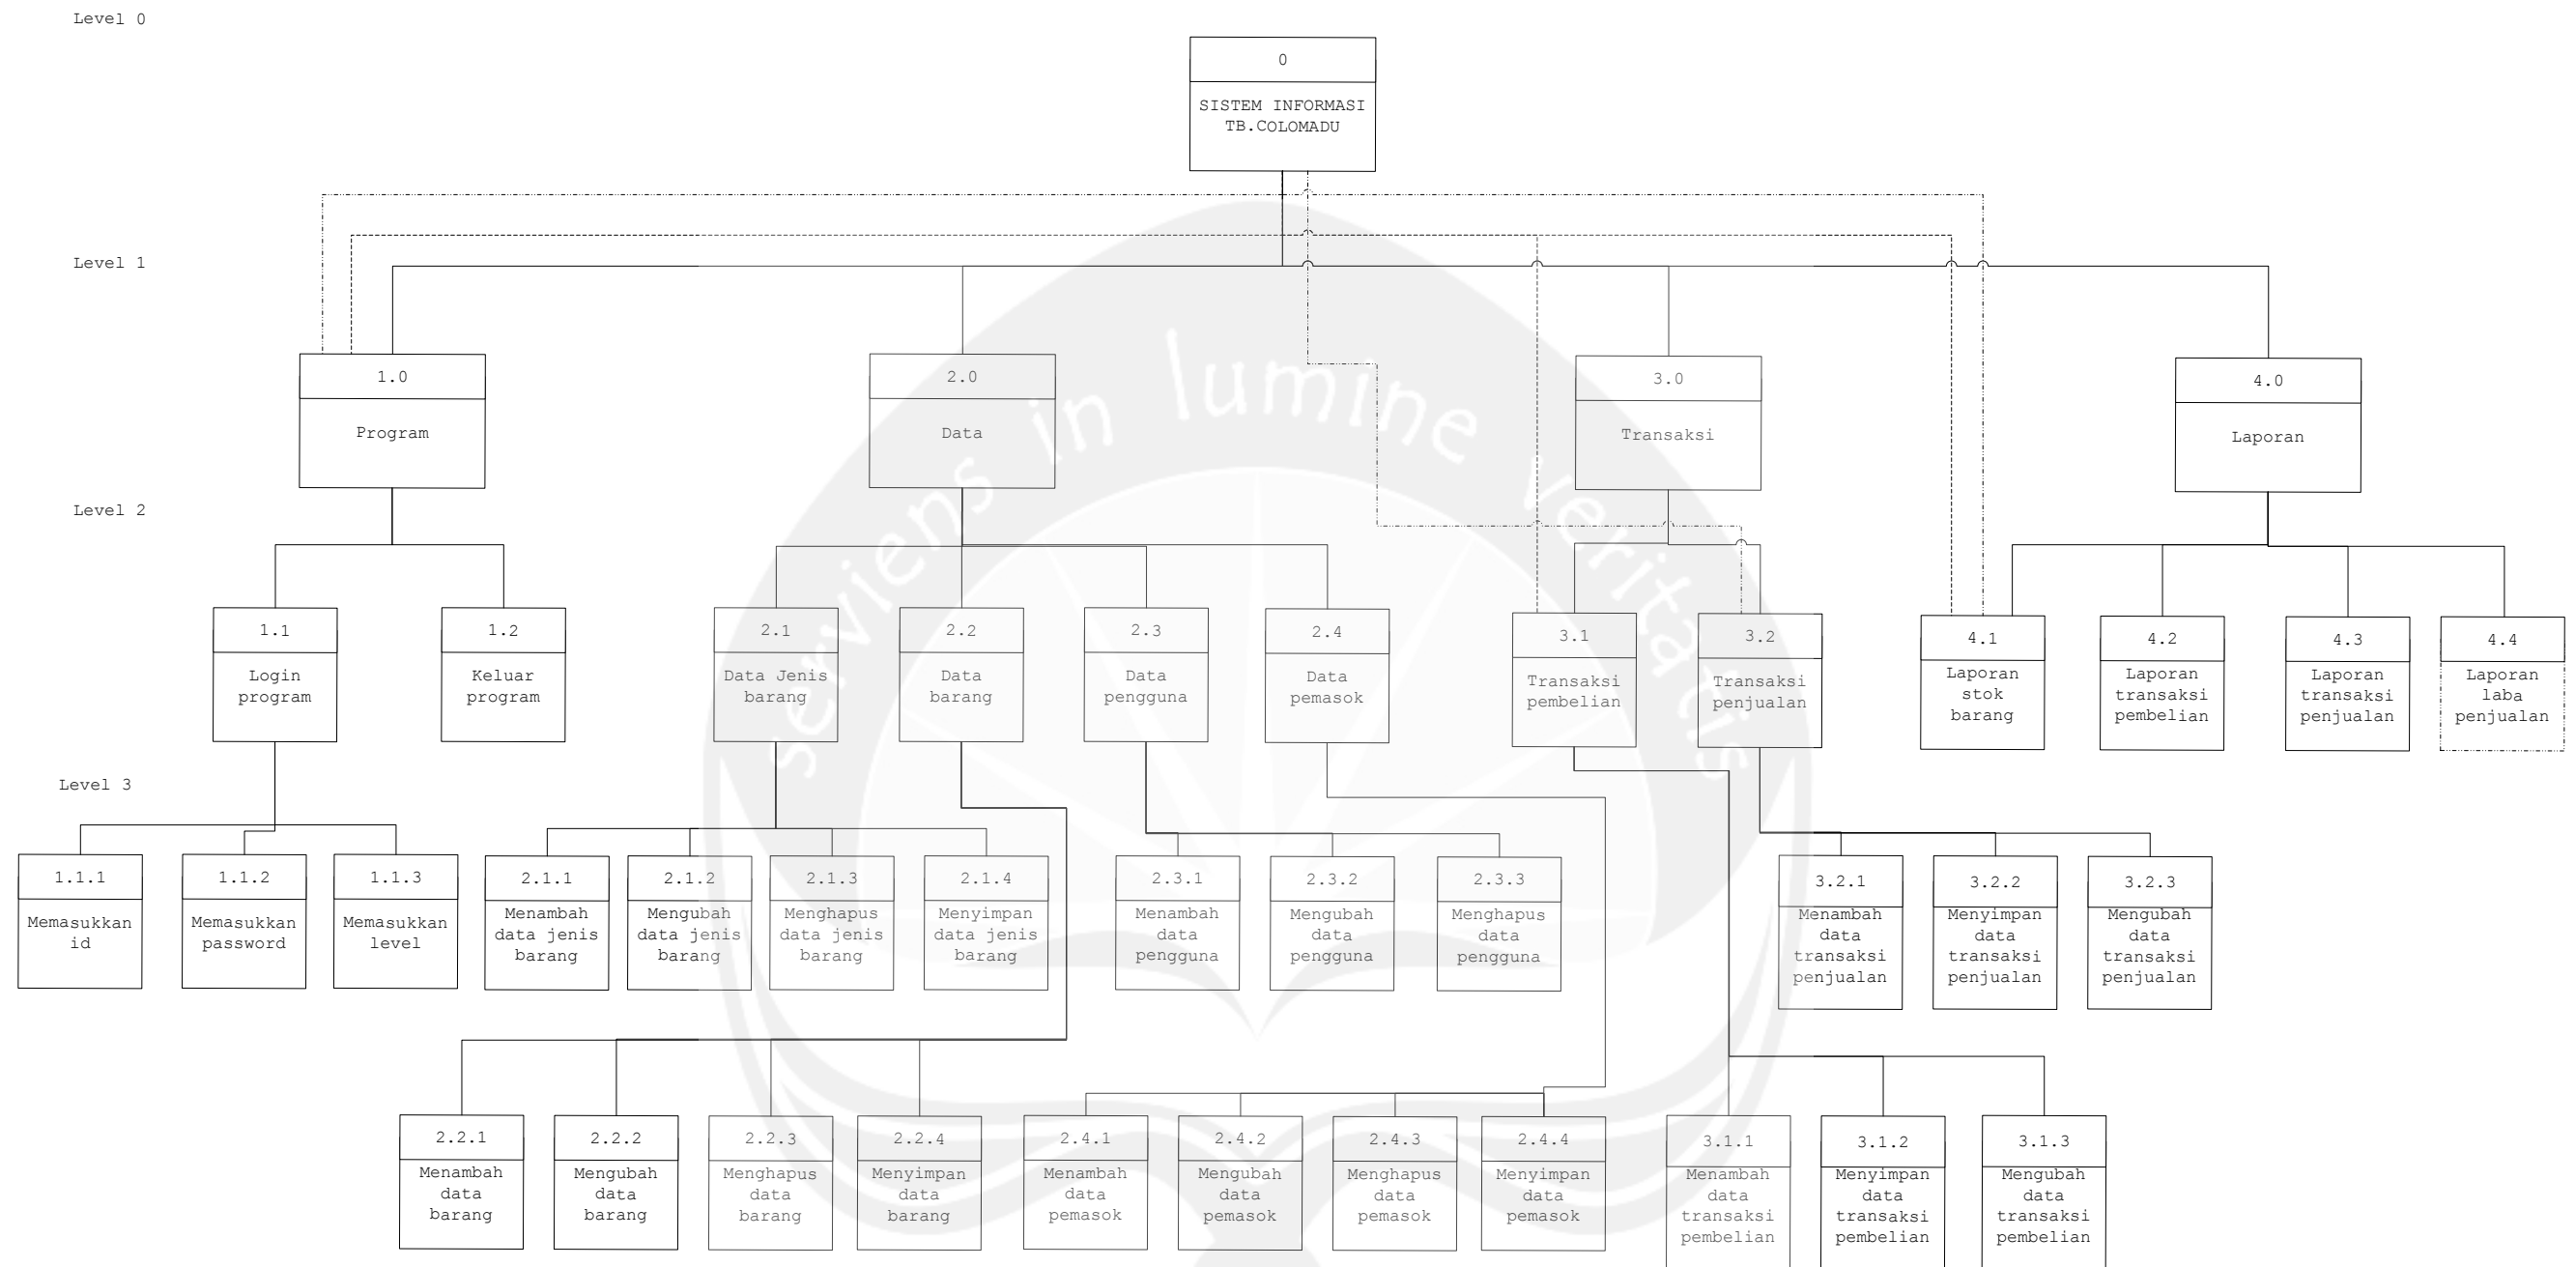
Level 0

0

SISTEM INFORMASI TB.COLOMADU

Level 1

1.0

Program

2.0

Data

3.0

Transaksi

4.0

Laporan

Level 2

1.1

Login program

1.2

Keluar program

2.1

Data Jenis barang

2.2

Data barang

2.3

Data pengguna

2.4

Data pemasok

3.1

Transaksi pembelian

3.2

Transaksi penjualan

4.1

Laporan stok barang

4.2

Laporan transaksi pembelian

4.3

Laporan transaksi penjualan

4.4

Laporan laba penjualan

Level 3

1.1.1

Memasukkan id

1.1.2

Memasukkan password

1.1.3

Memasukkan level

2.1.1

Menambah data jenis barang

2.1.2

Mengubah data jenis barang

2.1.3

Menghapus data jenis barang

2.1.4

Menyimpan data jenis barang

2.3.1

Menambah data pengguna

2.3.2

Mengubah data pengguna

2.3.3

Menghapus data pengguna

3.2.1

Menambah data transaksi penjualan

3.2.2

Menyimpan data transaksi penjualan

3.2.3

Mengubah data transaksi penjualan

2.2.1

Menambah data barang

2.2.2

Mengubah data barang

2.2.3

Menghapus data barang

2.2.4

Menyimpan data barang

2.4.1

Menambah data pemasok

2.4.2

Mengubah data pemasok

2.4.3

Menghapus data pemasok

2.4.4

Menyimpan data pemasok

3.1.1

Menambah data transaksi pembelian

3.1.2

Menyimpan data transaksi pembelian

3.1.3

Mengubah data transaksi pembelian

serviens in lumine veritatis